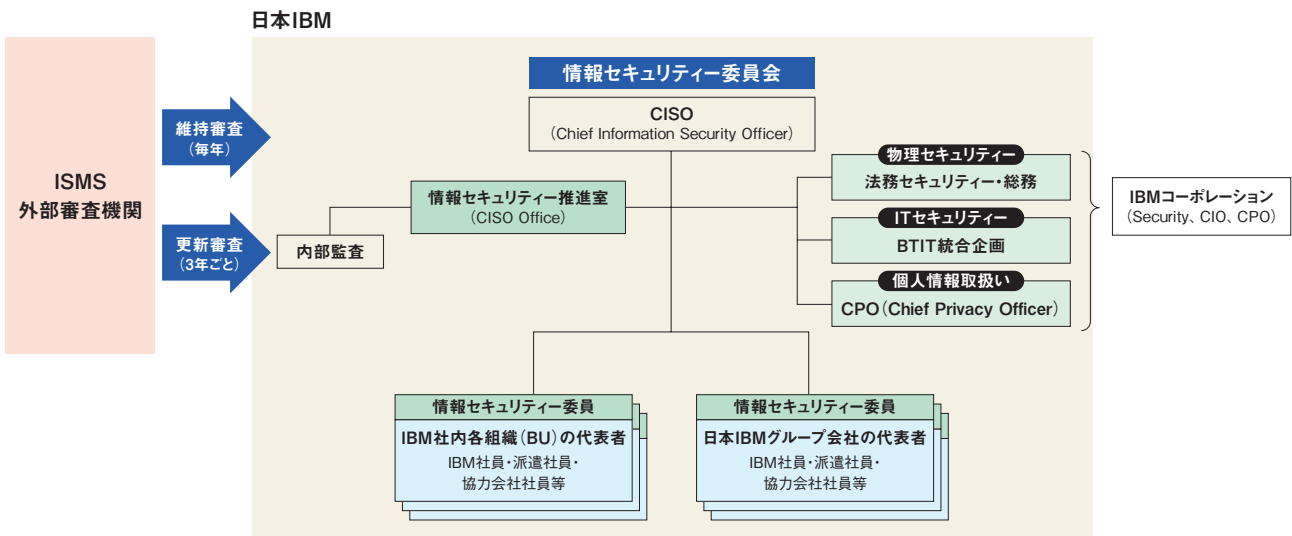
日本IBM

ISMS
外部審査機関

維持審査
（毎年）

更新審査
（3年ごと）

情報セキュリティー委員会

CISO
（Chief Information Security Officer）

情報セキュリティー推進室
（CISO Office）

内部監査

物理セキュリティー
法務セキュリティー・総務

ITセキュリティー
BTIT統合企画

個人情報取扱い
CPO（Chief Privacy Officer）

IBMコーポレーション
（Security、CIO、CPO）

情報セキュリティー委員
IBM社内各組織（BU）の代表者
IBM社員・派遣社員・
協力会社社員等

情報セキュリティー委員
日本IBMグループ会社の代表者
IBM社員・派遣社員・
協力会社社員等